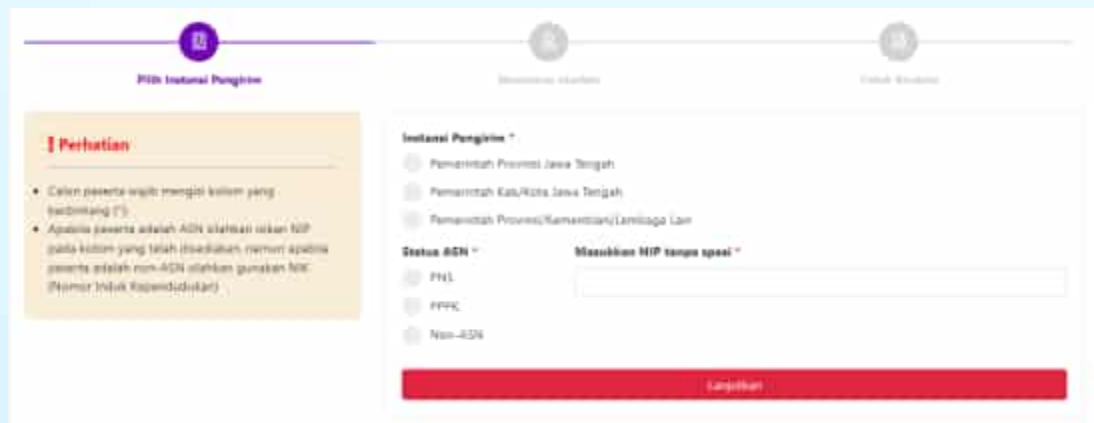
Pilih Instansi Pengirim

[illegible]

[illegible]

! Perhatian

- Calon peserta wajib mengisi kolom yang berbintang (*)
- Apabila peserta adalah ASN silahkan isikan NIP pada kolom yang telah disediakan, namun apabila peserta adalah non-ASN silahkan gunakan NIK (Nomor Induk Kependudukan)

Instansi Pengirim *

Pemerintah Provinsi Jawa Tengah

Pemerintah Kab/Kota Jawa Tengah

Pemerintah Provinsi/Kementrian/Lembaga Lain

Status ASN *

PNS

PPPK

Non-ASN

Masukkan NIP tanpa spasi *

Lanjutkan